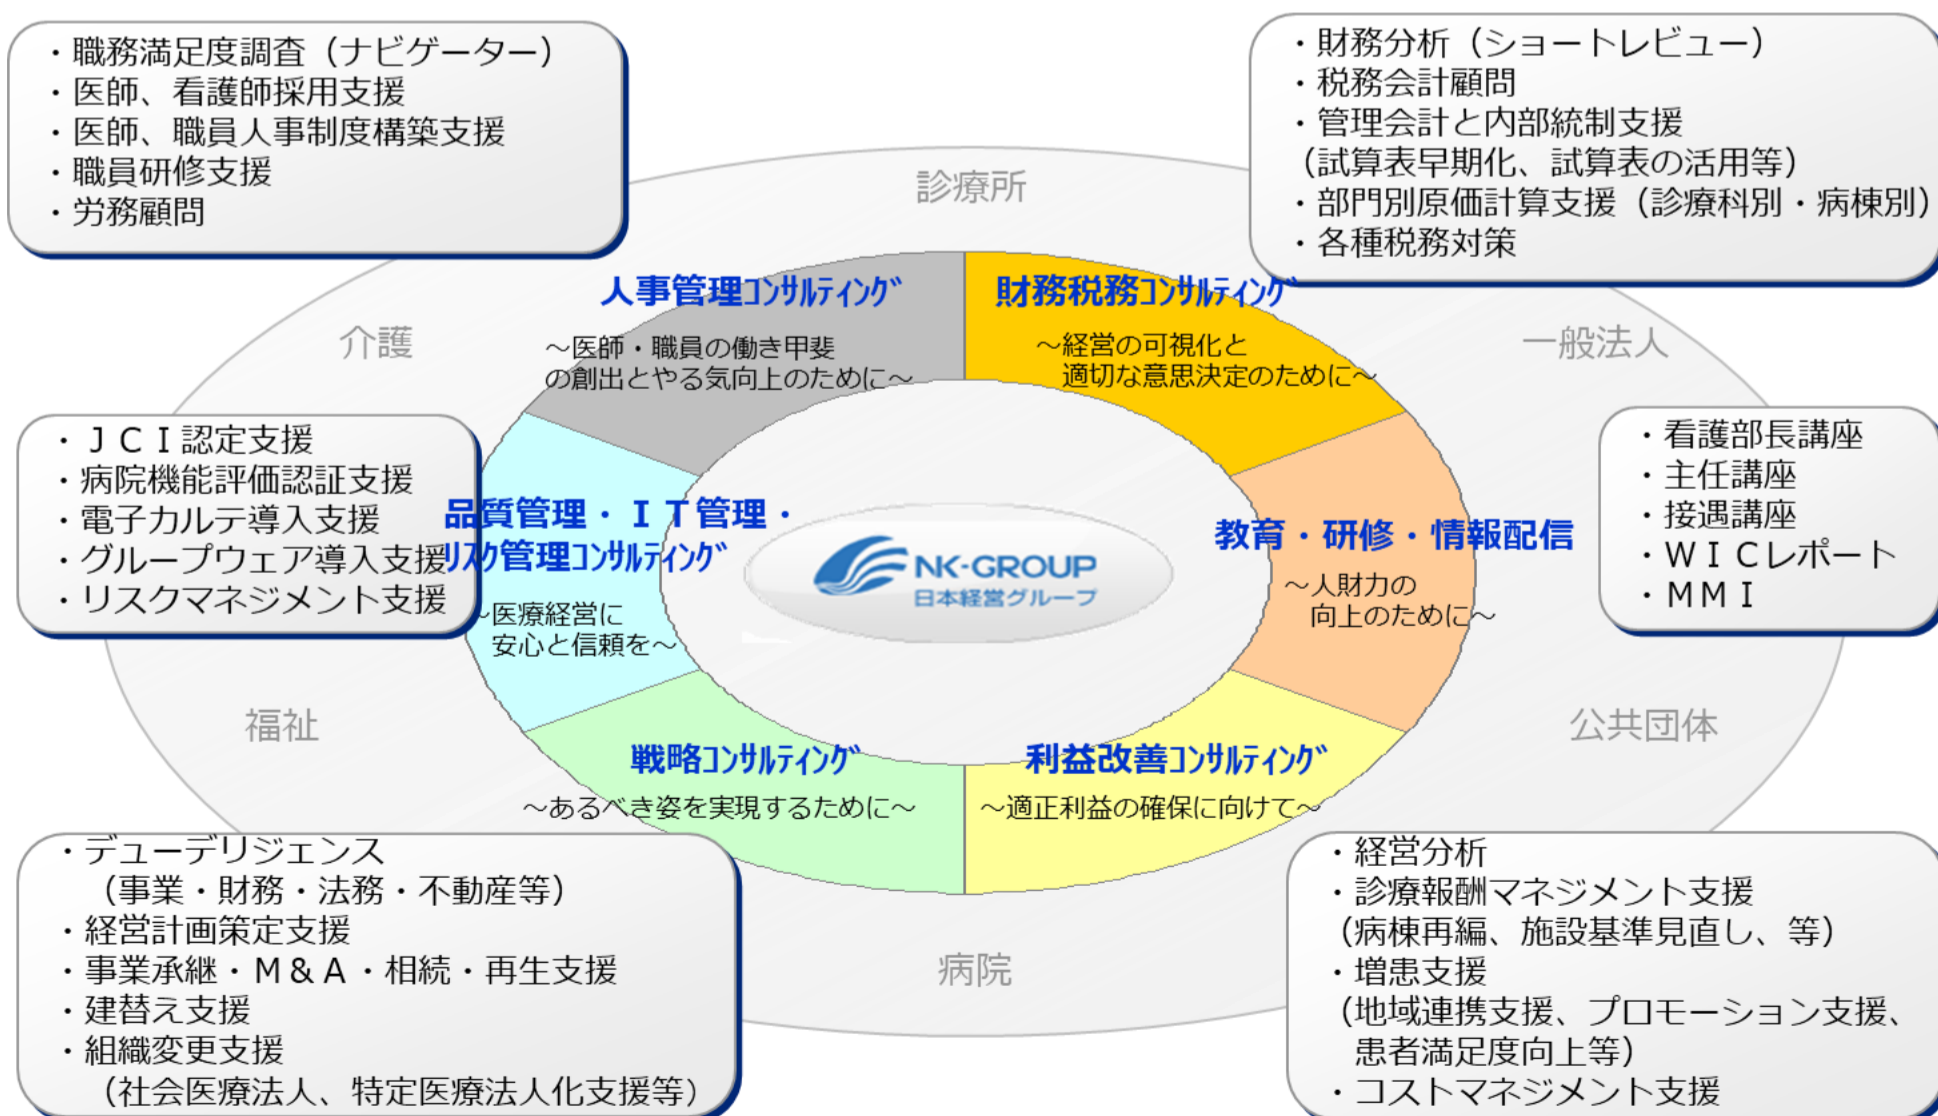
・職務満足度調査（ナビゲーター）
・医師、看護師採用支援
・医師、職員人事制度構築支援
・職員研修支援
・労務顧問

・財務分析（ショートレビュー）
・税務会計顧問
・管理会計と内部統制支援
（試算表早期化、試算表の活用等）
・部門別原価計算支援（診療科別・病棟別）
・各種税務対策

診療所

介護

一般法人

人事管理コンサルティング
～医師・職員の働き甲斐の創出とやる気向上のために～

財務税務コンサルティング
～経営の可視化と適切な意思決定のために～

・ＪＣＩ認定支援
・病院機能評価認証支援
・電子カルテ導入支援
・グループウェア導入支援
・リスクマネジメント支援

・看護部長講座
・主任講座
・接遇講座
・ＷＩＣレポート
・ＭＭＩ

品質管理・ＩＴ管理・リスク管理コンサルティング
～医療経営に安心と信頼を～

NK-GROUP
日本経営グループ

教育・研修・情報配信
～人財力の向上のために～

福祉

公共団体

戦略コンサルティング
～あるべき姿を実現するために～

利益改善コンサルティング
～適正利益の確保に向けて～

・デューデリジェンス
（事業・財務・法務・不動産等）
・経営計画策定支援
・事業承継・Ｍ＆Ａ・相続・再生支援
・建替え支援
・組織変更支援
（社会医療法人、特定医療法人化支援等）

病院

・経営分析
・診療報酬マネジメント支援
（病棟再編、施設基準見直し、等）
・増患支援
（地域連携支援、プロモーション支援、患者満足度向上等）
・コストマネジメント支援